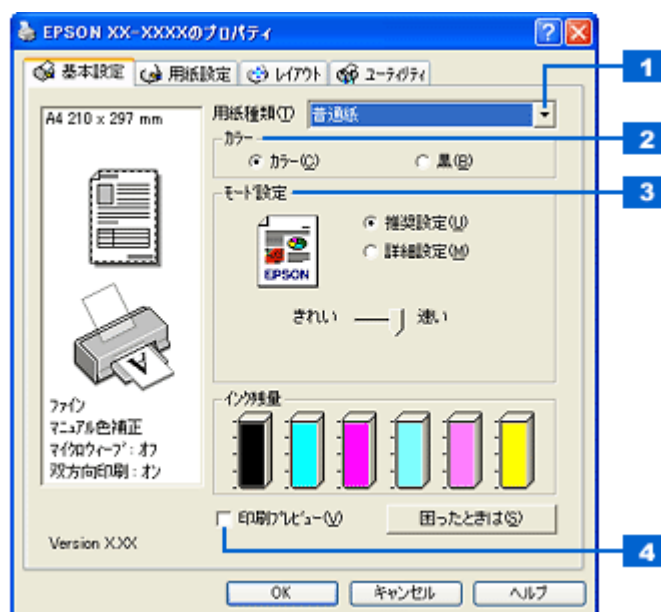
EPSON XX-XXXXのプロパティ

基本設定 | 用紙設定 | レイアウト | ユーティリティ

A4 210 x 297 mm

用紙種類(T) 普通紙

カラー
カラー(C)
黒(B)

モード設定
推奨設定(U)
詳細設定(M)

EPSON

きれい 速い

ファイン
マニュアル色補正
マイクロウィーブ：オフ
双方向印刷：オン

インク残量

印刷プレビュー(V)

困ったときは(S)

Version X.XX

OK キャンセル ヘルプ

1
2
3
4